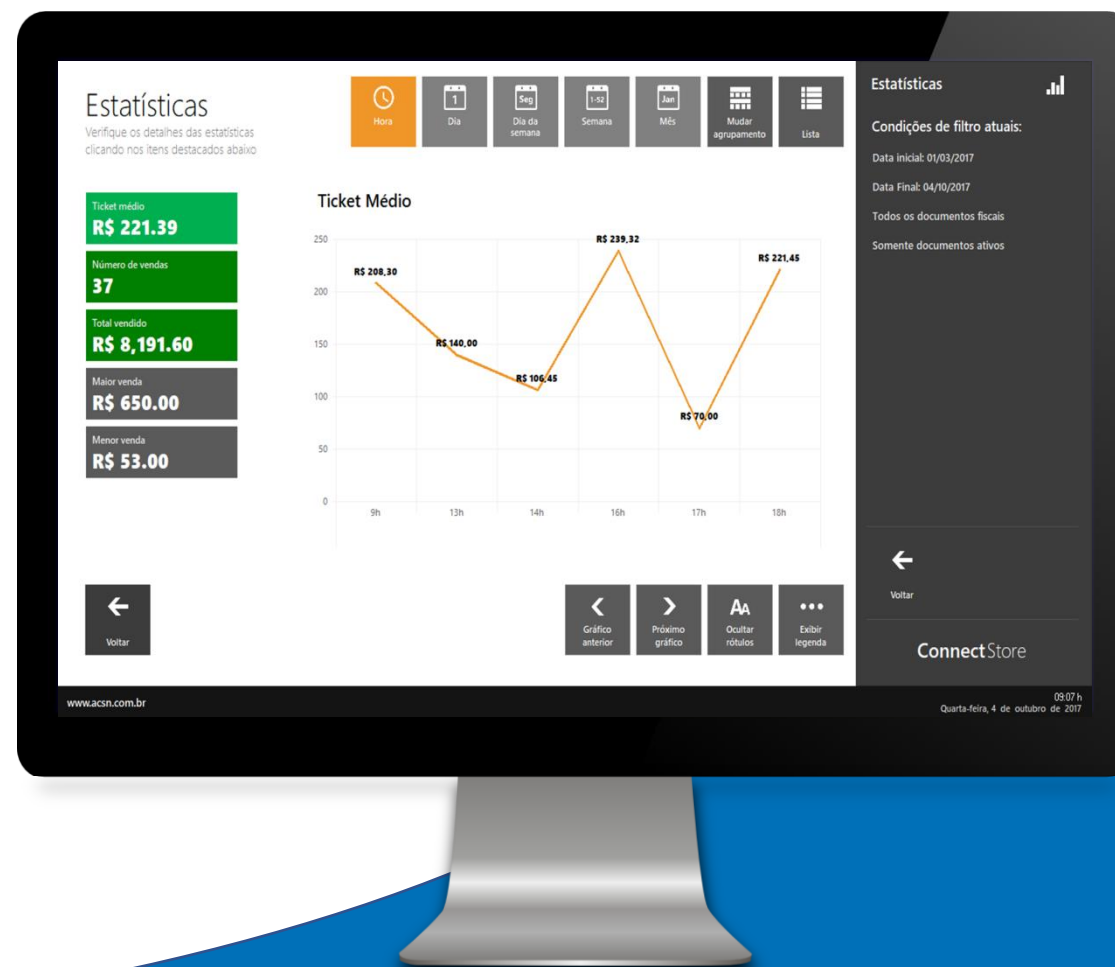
Estatísticas
Verifique os detalhes das estatísticas clicando nos itens destacados abaixo

Hora
1
Dia
Seg
Dia da semana
1-52
Semana
Jan
Mês
Mudar agrupamento
Lista

Ticket médio
R$ 221.39
Número de vendas
37
Total vendido
R$ 8,191.60
Maior venda
R$ 650.00
Menor venda
R$ 53.00

Ticket Médio

250
200
150
100
50
0

R$ 208,30
R$ 140,00
R$ 106,45
R$ 239,32
R$ 70,00
R$ 221,45

9h
13h
14h
16h
17h
18h

Voltar

Gráfico anterior
Próximo gráfico
AA
Ocultar rótulos
Exibir legenda

Estatísticas
Condições de filtro atuais:
Data inicial: 01/03/2017
Data Final: 04/10/2017
Todos os documentos fiscais
Somente documentos ativos

Voltar

ConnectStore

www.acsn.com.br
09:07 h
Quarta-feira, 4 de outubro de 2017